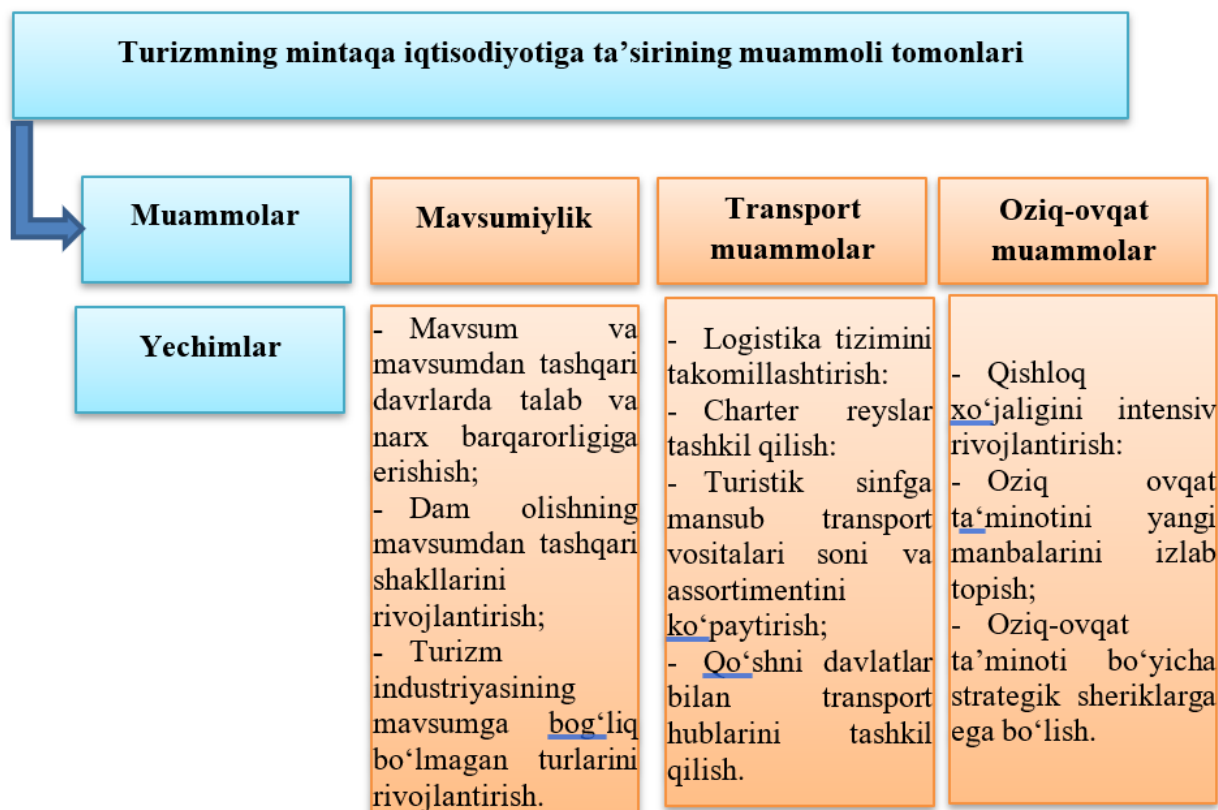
Turizmning mintaqa iqtisodiyotiga ta’sirining muammoli tomonlari

Muammolar

Mavsumiylik

Transport muammolar

Oziq-ovqat muammolar

Yechimlar

- Mavsum va mavsumdan tashqari davrlarda talab va narx barqarorligiga erishish;
- Dam olishning mavsumdan tashqari shakllarini rivojlantirish;
- Turizm industriyasining mavsumga bog‘liq bo‘lmagan turlarini rivojlantirish.

- Logistika tizimini takomillashtirish:
- Charter reyslar tashkil qilish:
- Turistik sinfga mansub transport vositalari soni va assortimentini ko‘paytirish;
- Qo‘shni davlatlar bilan transport hublarini tashkil qilish.

- Qishloq xo‘jaligini intensiv rivojlantirish:
- Oziq ovqat ta‘minotini yangi manbalarini izlab topish;
- Oziq-ovqat ta’minoti bo‘yicha strategik sheriklarga ega bo‘lish.